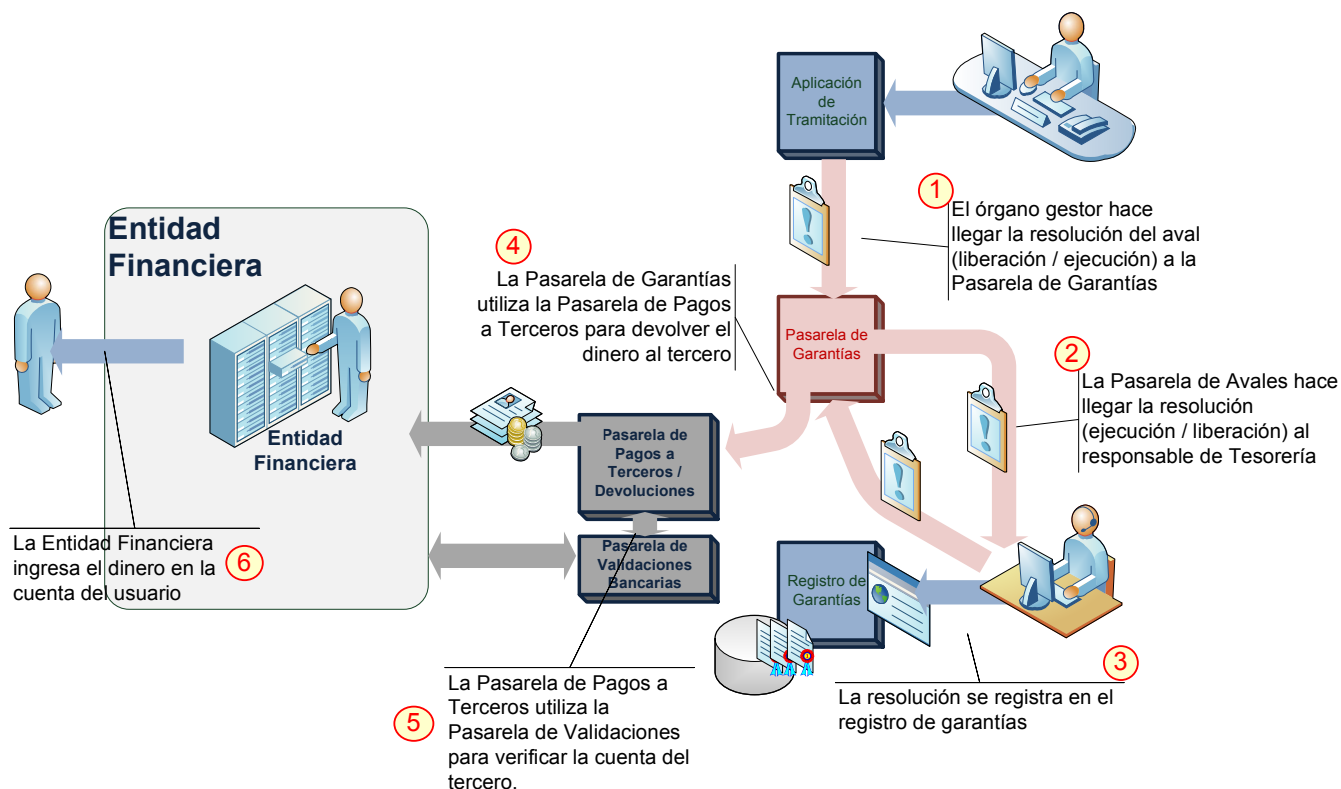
Aplicación de Tramitación

1
El órgano gestor hace llegar la resolución del aval (liberación / ejecución) a la Pasarela de Garantías

Entidad Financiera

4
La Pasarela de Garantías utiliza la Pasarela de Pagos a Terceros para devolver el dinero al tercero

Pasarela de Garantías

2
La Pasarela de Avales hace llegar la resolución (ejecución / liberación) al responsable de Tesorería

Entidad Financiera

Pasarela de Pagos a Terceros / Devoluciones

Pasarela de Validaciones Bancarias

Registro de Garantías

La Entidad Financiera ingresa el dinero en la cuenta del usuario
6

3
La resolución se registra en el registro de garantías

La Pasarela de Pagos a Terceros utiliza la Pasarela de Validaciones para verificar la cuenta del tercero.
5